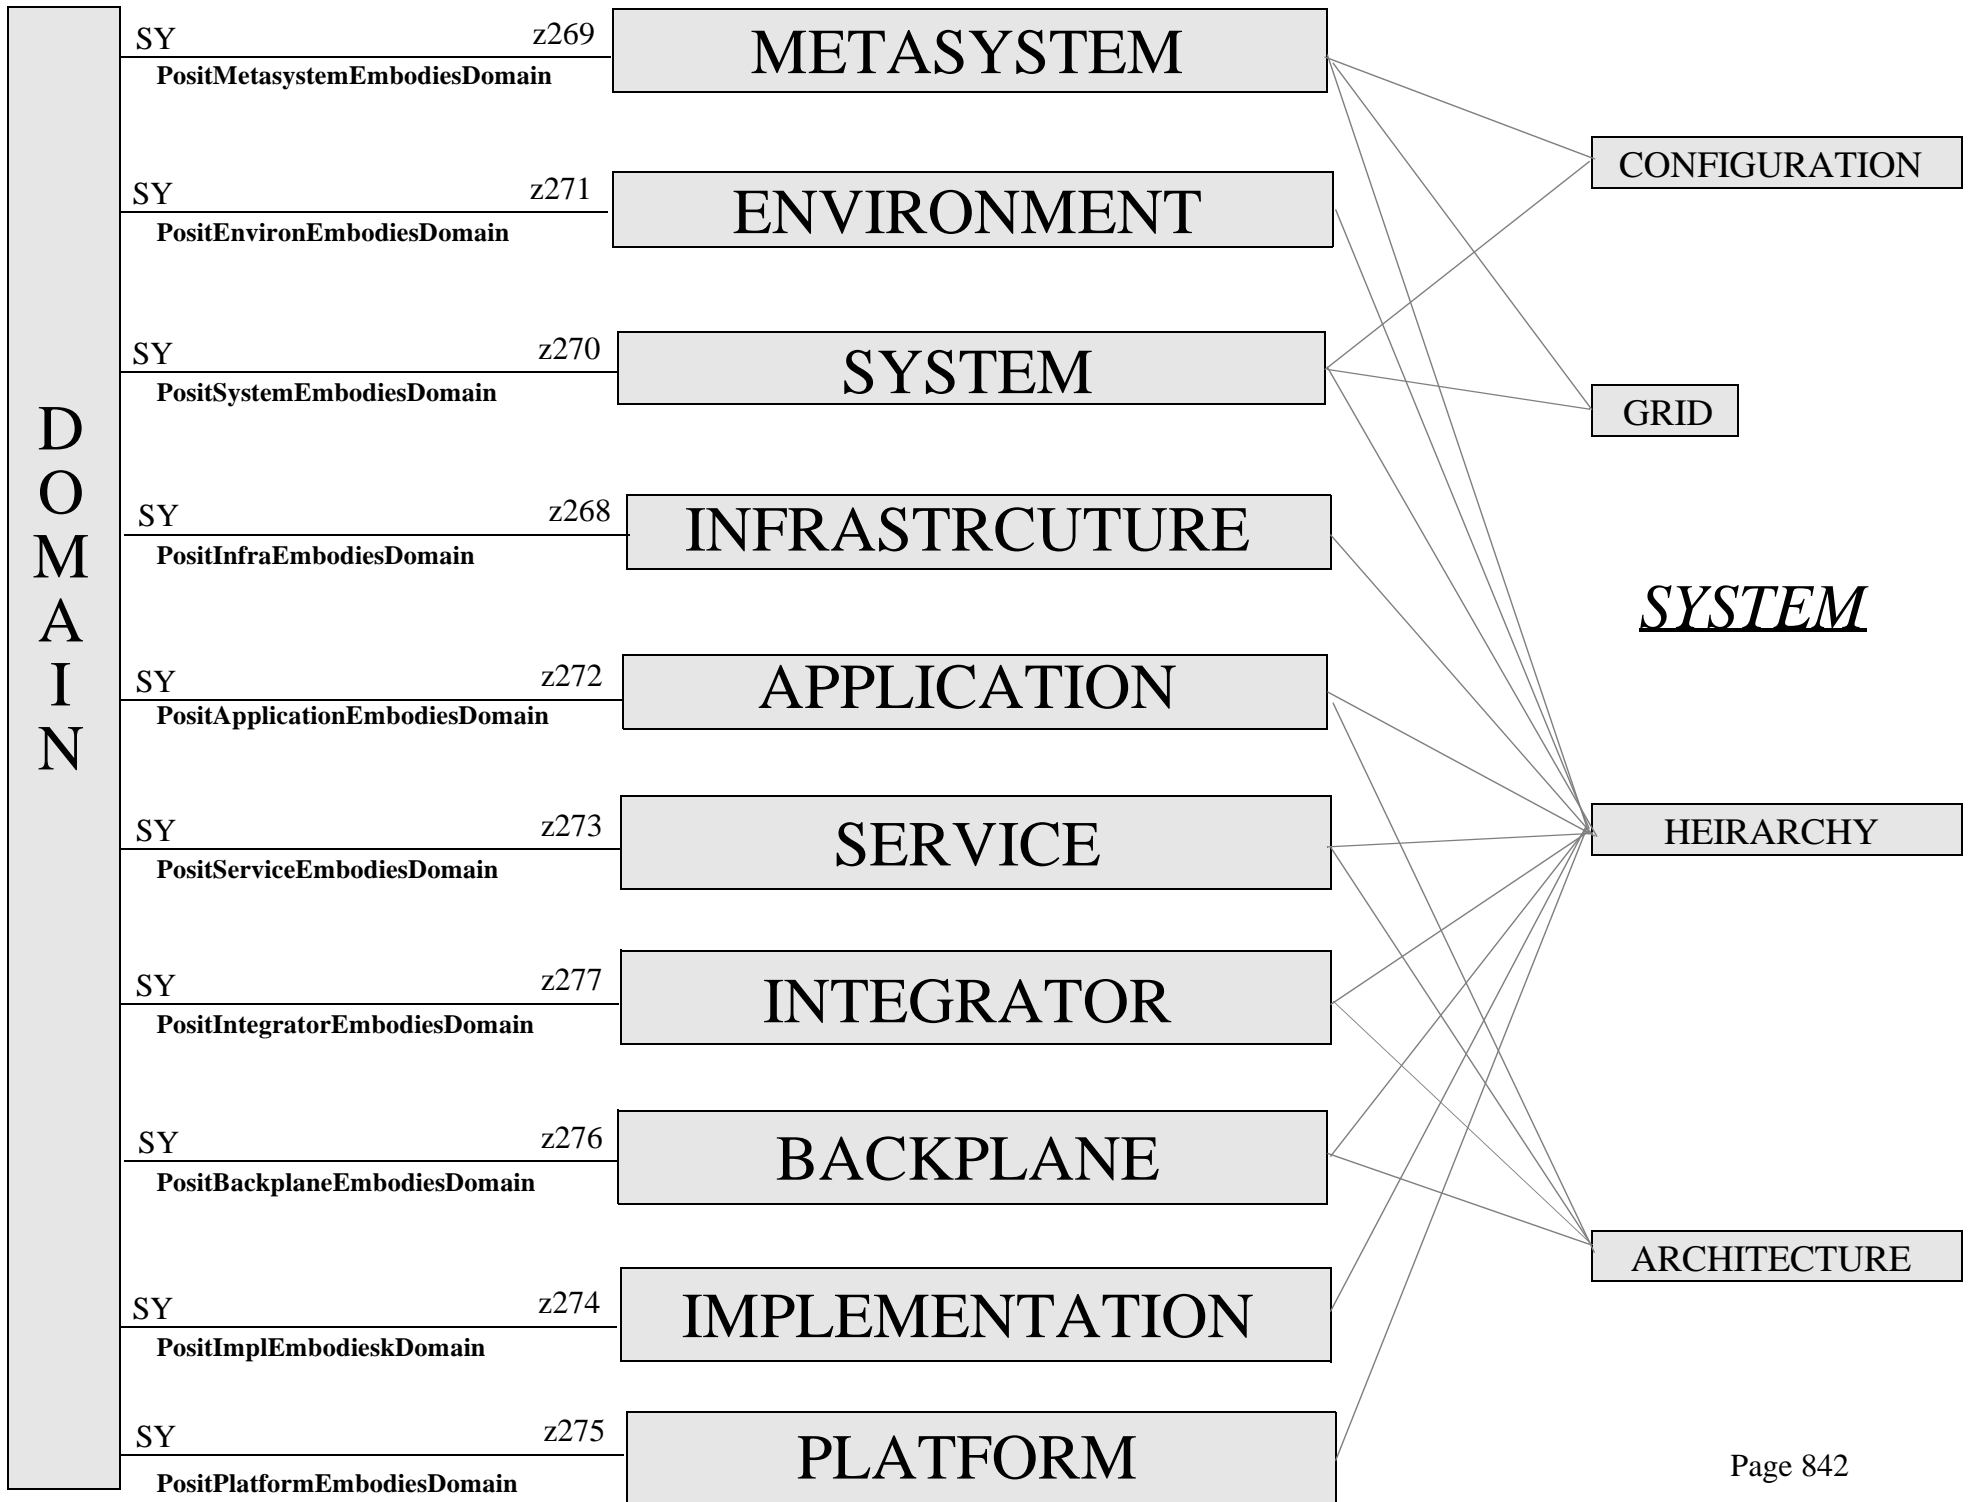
DOMAIN

SY z269 METASYSTEM
PositMetasystemEmbodiesDomain

SY z271 ENVIRONMENT
PositEnvironEmbodiesDomain

SY z270 SYSTEM
PositSystemEmbodiesDomain

SY z268 INFRASTRCUTURE
PositInfraEmbodiesDomain

SY z272 APPLICATION
PositApplicationEmbodiesDomain

SY z273 SERVICE
PositServiceEmbodiesDomain

SY z277 INTEGRATOR
PositIntegratorEmbodiesDomain

SY z276 BACKPLANE
PositBackplaneEmbodiesDomain

SY z274 IMPLEMENTATION
PositImplEmbodieskDomain

SY z275 PLATFORM
PositPlatformEmbodiesDomain

CONFIGURATION

GRID

SYSTEM

HEIRARCHY

ARCHITECTURE

Page 842